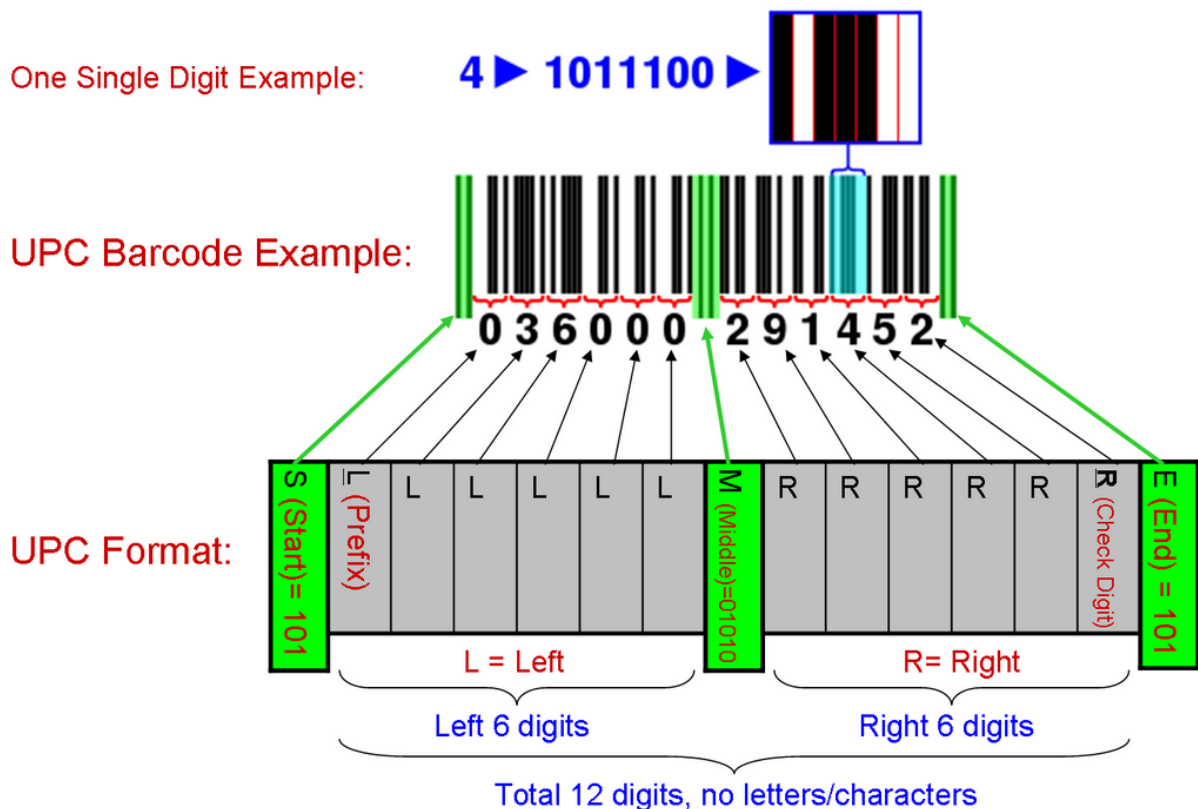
One Single Digit Example:

4 ► 1011100 ►

UPC Barcode Example:

0 3 6 0 0 0 2 9 1 4 5 2

UPC Format:

S (Start)= 101

L (Prefix)

L

L

L

L

L

M (Middle)=01010

R

R

R

R

R

R (Check Digit)

E (End) = 101

L = Left

R= Right

Left 6 digits

Right 6 digits

Total 12 digits, no letters/characters